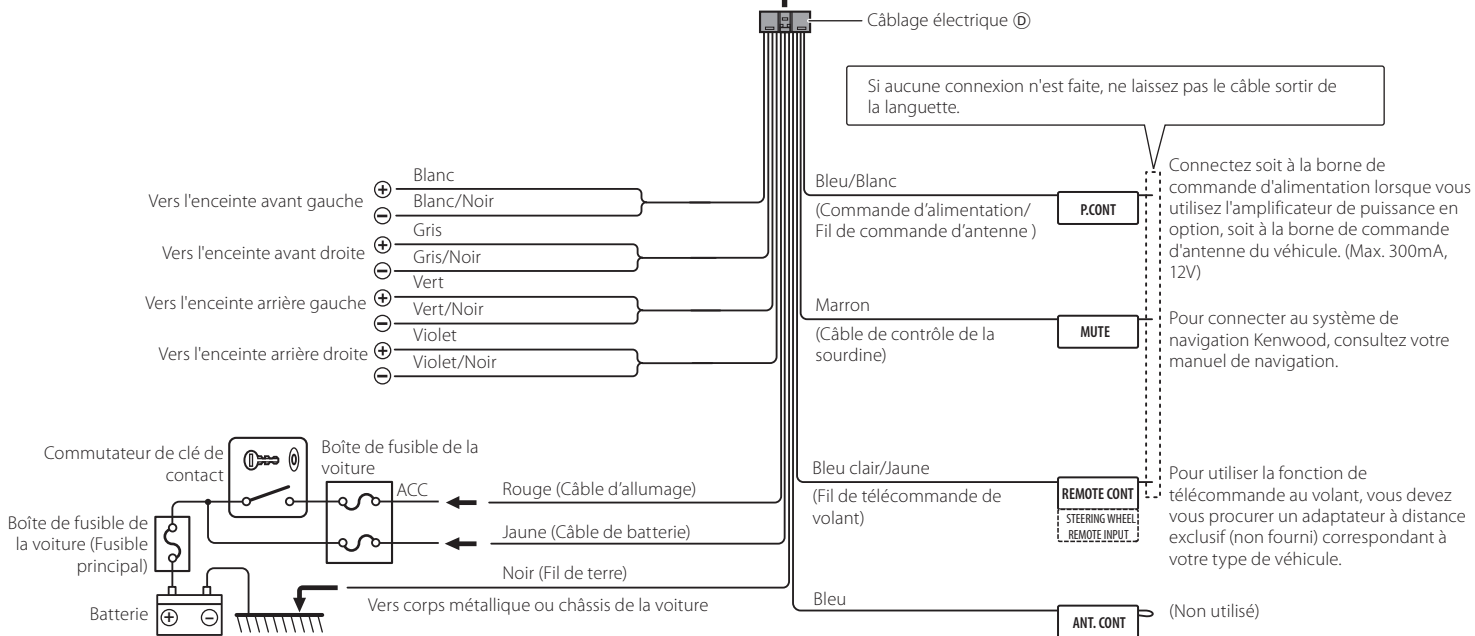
Câblage électrique Ⓓ

Si aucune connexion n'est faite, ne laissez pas le câble sortir de la languette.

Vers l'enceinte avant gauche
⊕ Blanc
⊖ Blanc/Noir

Vers l'enceinte avant droite
⊕ Gris
⊖ Gris/Noir

Vers l'enceinte arrière gauche
⊕ Vert
⊖ Vert/Noir

Vers l'enceinte arrière droite
⊕ Violet
⊖ Violet/Noir

Bleu/Blanc
(Commande d'alimentation/ Fil de commande d'antenne )
P.CONT
Connectez soit à la borne de commande d'alimentation lorsque vous utilisez l'amplificateur de puissance en option, soit à la borne de commande d'antenne du véhicule. (Max. 300mA, 12V)

Marron
(Câble de contrôle de la sourdine)
MUTE
Pour connecter au système de navigation Kenwood, consultez votre manuel de navigation.

Commutateur de clé de contact

Boîte de fusible de la voiture

Boîte de fusible de la voiture (Fusible principal)

Batterie
⊕ ⊖

ACC
Rouge (Câble d'allumage)

Jaune (Câble de batterie)

Noir (Fil de terre)

Vers corps métallique ou châssis de la voiture

Bleu clair/Jaune
(Fil de télécommande de volant)
REMOTE CONT
STEERING WHEEL REMOTE INPUT
Pour utiliser la fonction de télécommande au volant, vous devez vous procurer un adaptateur à distance exclusif (non fourni) correspondant à votre type de véhicule.

Bleu
ANT. CONT
(Non utilisé)